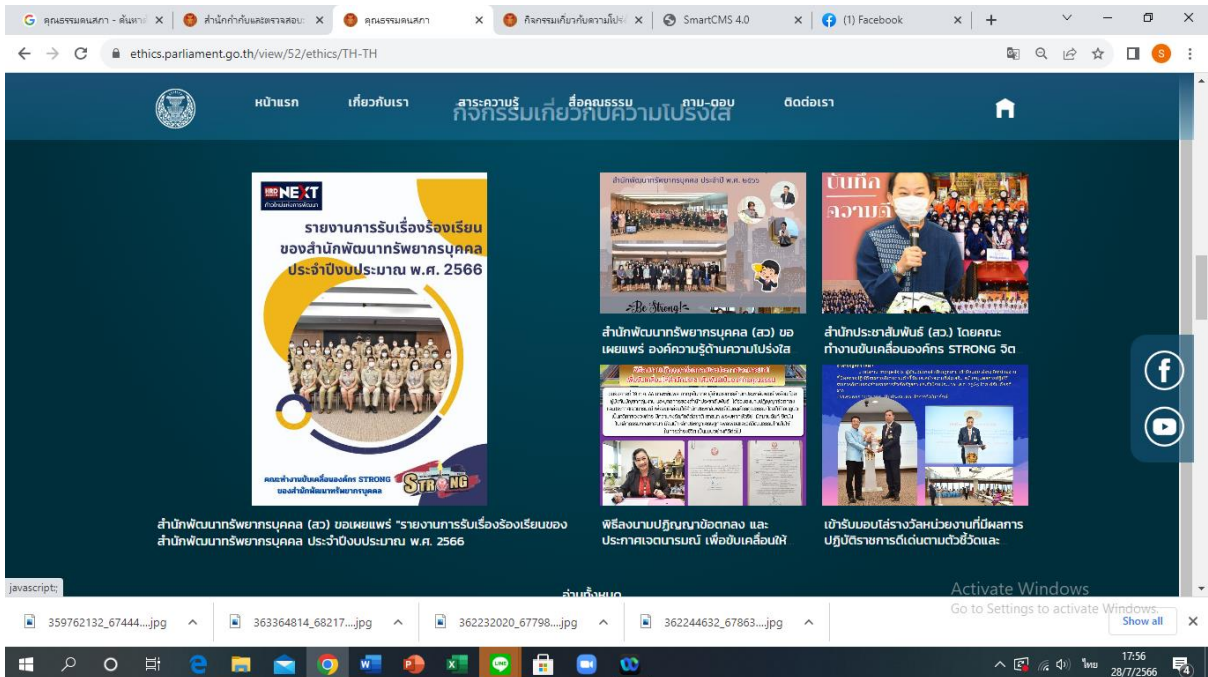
คุณธรรมคนสภา - ค้นหาด้วย Google | สำนักกำกับและตรวจสอบ | คุณธรรมคนสภา | กิจกรรมเกี่ยวกับความโปร่งใส | SmartCMS 4.0 | (1) Facebook

ethics.parliament.go.th/view/52/ethics/TH-TH

หน้าแรก เกี่ยวกับเรา สาระความรู้ สื่อคุณธรรม ถาม-ตอบ ติดต่อเรา

กิจกรรมเกี่ยวกับความโปร่งใส

NEXT

รายงานการรับเรื่องร้องเรียน ของสำนักพัฒนาทรัพยากรบุคคล ประจำปีงบประมาณ พ.ศ. 2566

คณะทำงานขับเคลื่อนองค์กร STRONG ของสำนักพัฒนาทรัพยากรบุคคล

STRONG

สำนักพัฒนาทรัพยากรบุคคล (สว) ขอเผยแพร่ "รายงานการรับเรื่องร้องเรียนของสำนักพัฒนาทรัพยากรบุคคล ประจำปีงบประมาณ พ.ศ. 2566

สำนักพัฒนาทรัพยากรบุคคล ประจำปี พ.ศ. ๒๕๖๖

Be Strong!

สำนักพัฒนาทรัพยากรบุคคล (สว) ขอเผยแพร่ องค์ความรู้ด้านความโปร่งใส

บันทึก ความดี

สำนักประชาสัมพันธ์ (สว.) โดยคณะทำงานขับเคลื่อนองค์กร STRONG จิต

พิธีลงนามปฏิญญาข้อตกลง และประกาศเจตนารมณ์ เพื่อขับเคลื่อนให้

เข้ารับมอบโล่รางวัลหน่วยงานที่มีผลการปฏิบัติราชการดีเด่นตามตัวชี้วัดและ

อ่านทั้งหมด

javascript;

Activate Windows
Go to Settings to activate Windows.

359762132_67444....jpg | 363364814_68217....jpg | 362232020_67798....jpg | 362244632_67863....jpg | Show all

ไทย 17:56 28/7/2566